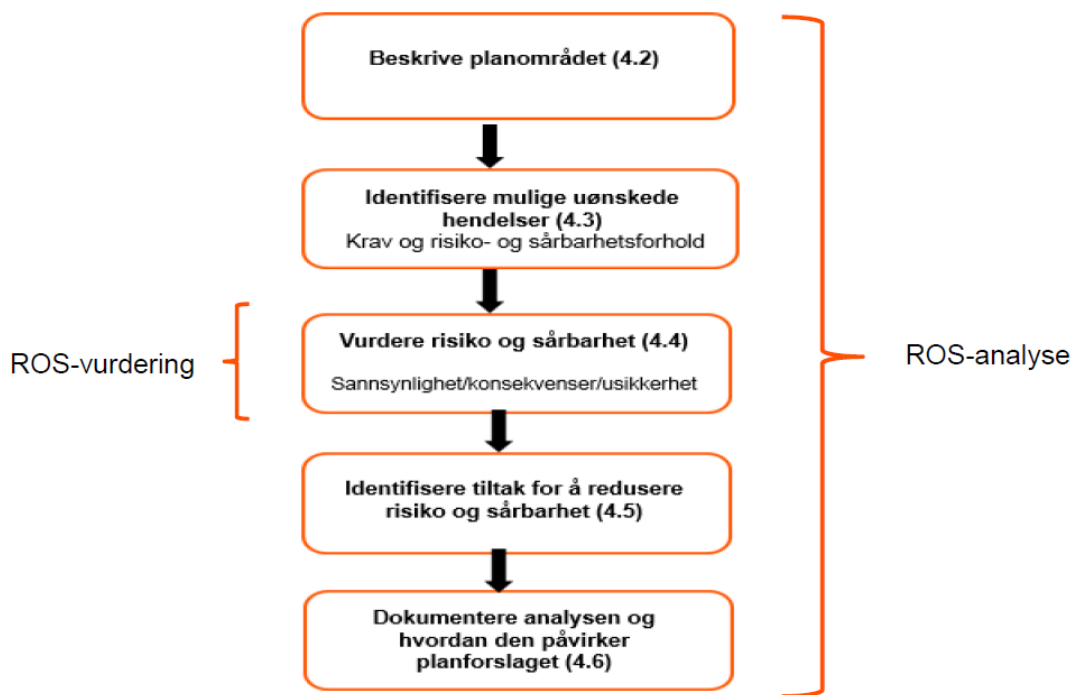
Beskrive planområdet (4.2)

Identifisere mulige uønskede hendelser (4.3)
Krav og risiko- og sårbarhetsforhold

ROS-vurdering

Vurdere risiko og sårbarhet (4.4)
Sannsynlighet/konsekvenser/usikkerhet

ROS-analyse

Identifisere tiltak for å redusere risiko og sårbarhet (4.5)

Dokumentere analysen og hvordan den påvirker planforslaget (4.6)